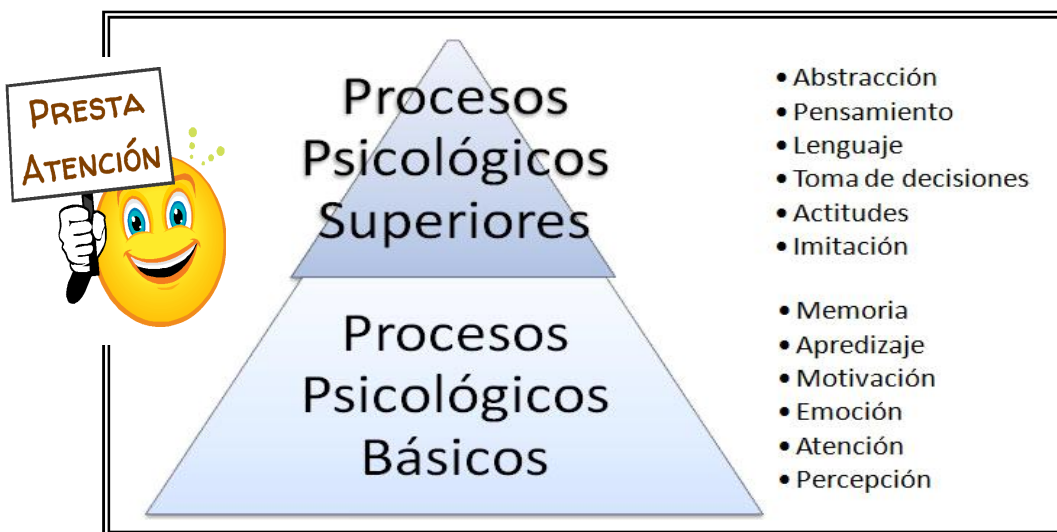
PRESTA ATENCIÓN

Procesos Psicológicos Superiores

• Abstracción
• Pensamiento
• Lenguaje
• Toma de decisiones
• Actitudes
• Imitación

Procesos Psicológicos Básicos

• Memoria
• Apredizaje
• Motivación
• Emoción
• Atención
• Percepción